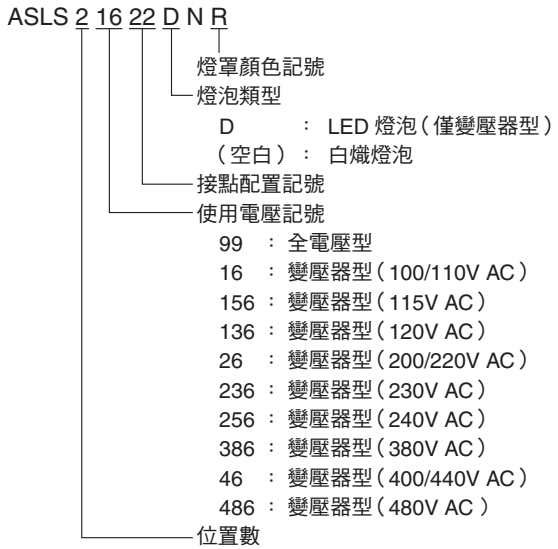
ASLS 2 16 22 D N R

燈罩顏色記號

燈泡類型

D ： LED 燈泡（僅變壓器型）

（空白）： 白熾燈泡

接點配置記號

使用電壓記號

99 ： 全電壓型

16 ： 變壓器型（100/110V AC）

156 ： 變壓器型（115V AC）

136 ： 變壓器型（120V AC）

26 ： 變壓器型（200/220V AC）

236 ： 變壓器型（230V AC）

256 ： 變壓器型（240V AC）

386 ： 變壓器型（380V AC）

46 ： 變壓器型（400/440V AC）

486 ： 變壓器型（480V AC ）

位置數